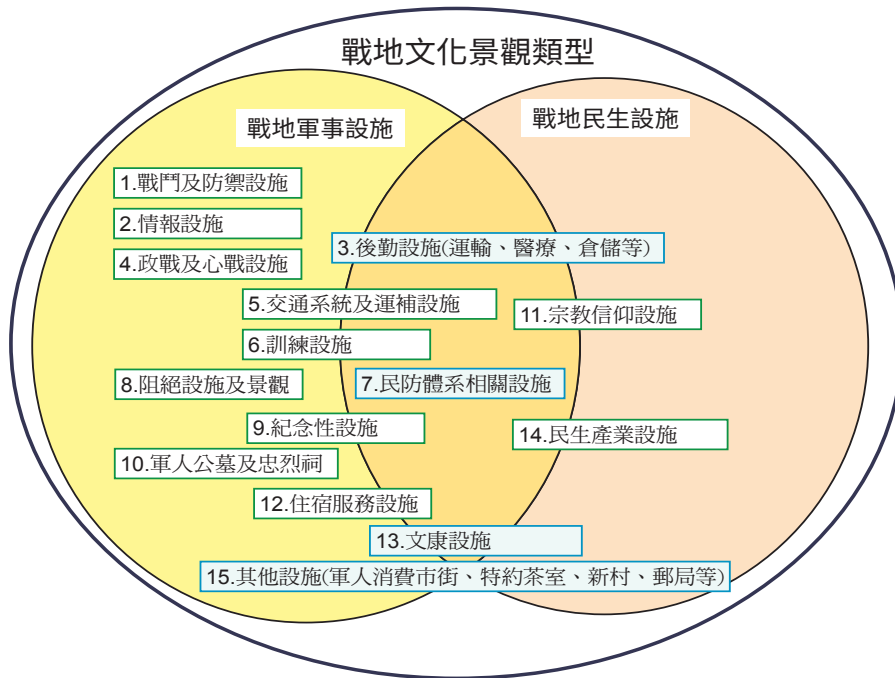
戰地文化景觀類型

戰地軍事設施

戰地民生設施

1.戰鬥及防禦設施

2.情報設施

3.後勤設施(運輸、醫療、倉儲等)

4.政戰及心戰設施

5.交通系統及運補設施

11.宗教信仰設施

6.訓練設施

8.阻絕設施及景觀

7.民防體系相關設施

9.紀念性設施

14.民生產業設施

10.軍人公墓及忠烈祠

12.住宿服務設施

13.文康設施

15.其他設施(軍人消費市街、特約茶室、新村、郵局等)